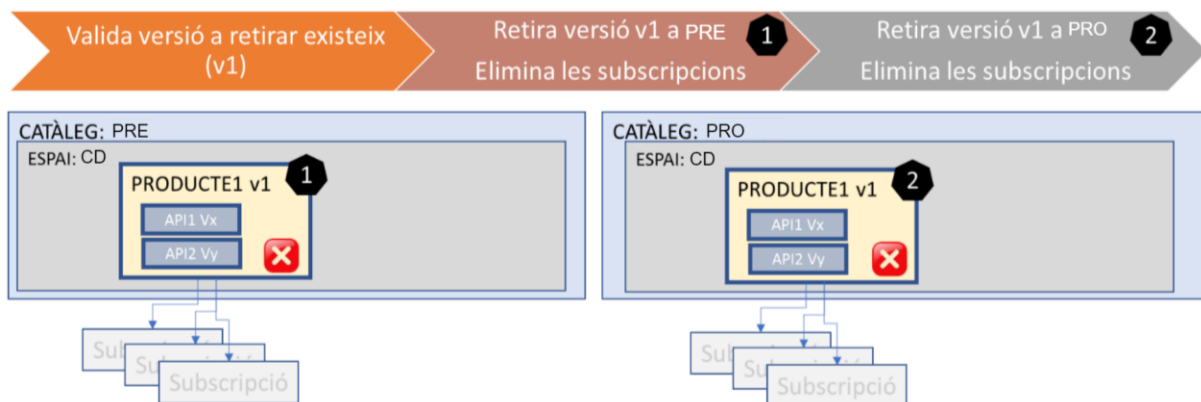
Valida versió a retirar existeix (v1)

Retira versió v1 a PRE
Elimina les subscripcions
1

Retira versió v1 a PRO
Elimina les subscripcions
2

CATÀLEG: PRE
ESPAI: CD
PRODUCTE1 v1
1
API1 Vx
API2 Vy
Sub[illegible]
Sub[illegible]
Subscripció

CATÀLEG: PRO
ESPAI: CD
PRODUCTE1 v1
2
API1 Vx
API2 Vy
Sub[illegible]
Sub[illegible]
Subscripció